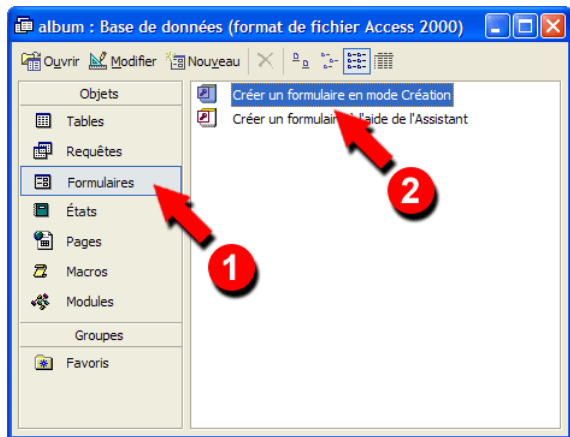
album : Base de données (format de fichier Access 2000)

Ouvrir Modifier Nouveau

Objets
Tables
Requêtes
Formulaires
États
Pages
Macros
Modules
Groupes
Favoris

Créer un formulaire en mode Création
Créer un formulaire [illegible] l'aide de l'Assistant

1
2